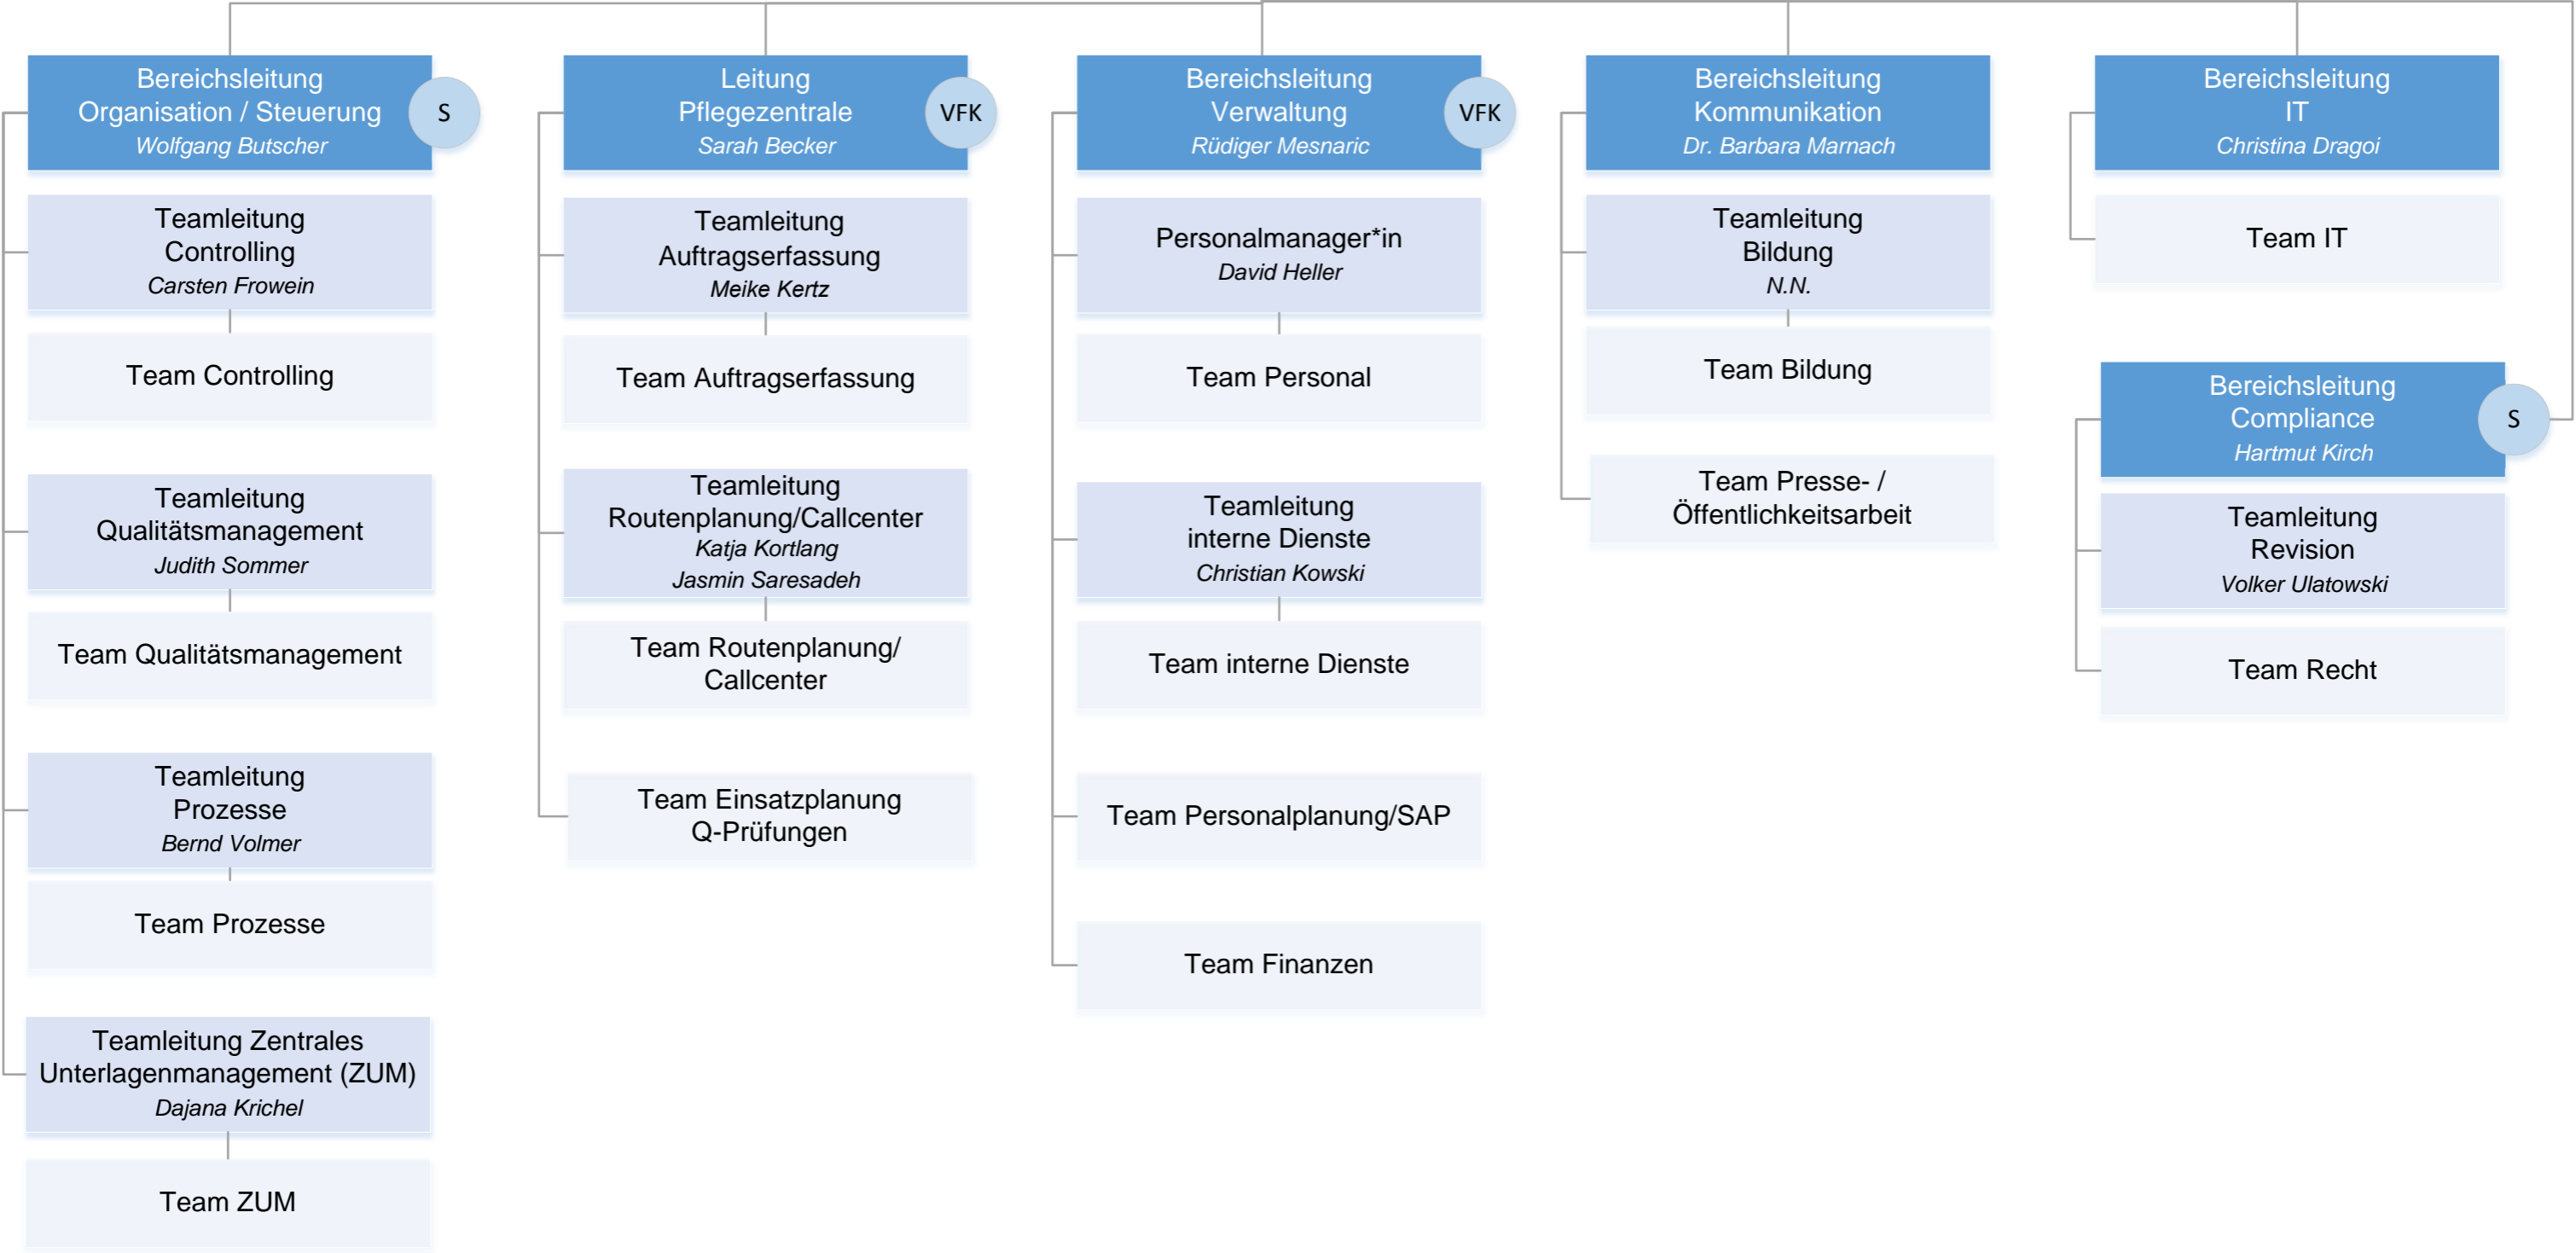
Bereichsleitung
Organisation / Steuerung
Wolfgang Butscher
S

Teamleitung
Controlling
Carsten Frowein

Team Controlling

Teamleitung
Qualitätsmanagement
Judith Sommer

Team Qualitätsmanagement

Teamleitung
Prozesse
Bernd Volmer

Team Prozesse

Teamleitung Zentrales
Unterlagenmanagement (ZUM)
Dajana Krichel

Team ZUM

Leitung
Pflegezentrale
Sarah Becker
VFK

Teamleitung
Auftragserfassung
Meike Kertz

Team Auftragserfassung

Teamleitung
Routenplanung/Callcenter
Katja Kortlang
Jasmin Saresadeh

Team Routenplanung/
Callcenter

Team Einsatzplanung
Q-Prüfungen

Bereichsleitung
Verwaltung
Rüdiger Mesnaric
VFK

Personalmanager*in
David Heller

Team Personal

Teamleitung
interne Dienste
Christian Kowski

Team interne Dienste

Team Personalplanung/SAP

Team Finanzen

Bereichsleitung
Kommunikation
Dr. Barbara Marnach

Teamleitung
Bildung
N.N.

Team Bildung

Team Presse- /
Öffentlichkeitsarbeit

Bereichsleitung
IT
Christina Dragoi

Team IT

Bereichsleitung
Compliance
Hartmut Kirch
S

Teamleitung
Revision
Volker Ulatowski

Team Recht